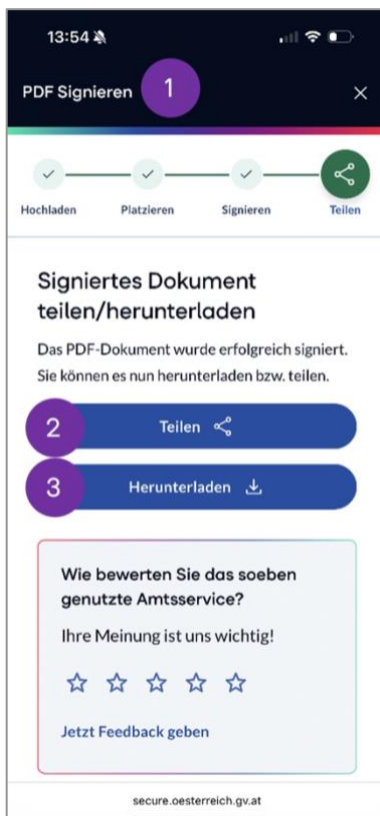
13:54

PDF Signieren 1

Hochladen Platzieren Signieren Teilen

Signiertes Dokument teilen/herunterladen

Das PDF-Dokument wurde erfolgreich signiert. Sie können es nun herunterladen bzw. teilen.

2 Teilen

3 Herunterladen

Wie bewerten Sie das soeben genutzte Amtsservice?

Ihre Meinung ist uns wichtig!

Jetzt Feedback geben

secure.oesterreich.gv.at